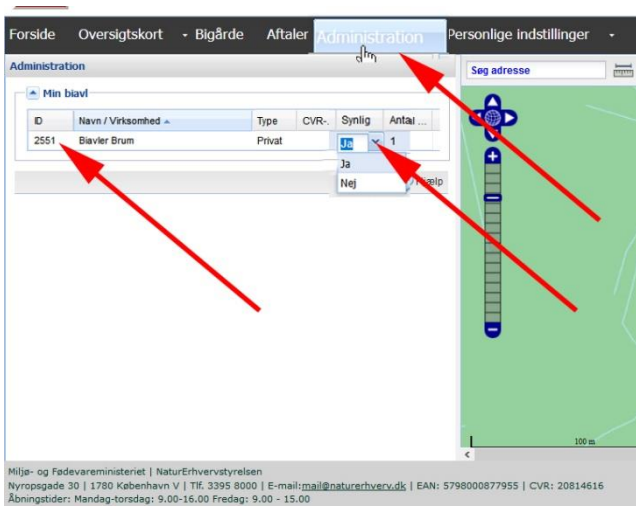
Forside Oversigtskort Bigårde Aftaler Administration Personlige indstillinger

Administration

Min biavl

| ID | Navn / Virksomhed | Type | CVR-. | Synlig | Antal ... |
|---|---|---|---|---|---|
| 2551 | Biavler Brum | Privat | | Ja | 1 |

Ja
Nej

Hjælp

Søg adresse

100 m

Miljø- og Fødevareministeriet | NaturErhvervstyrelsen
Nyropsgade 30 | 1780 København V | Tlf. 3395 8000 | E-mail: mail@naturerhverv.dk | EAN: 5798000877955 | CVR: 20814616
Åbningstider: Mandag-torsdag: 9.00-16.00 Fredag: 9.00 - 15.00